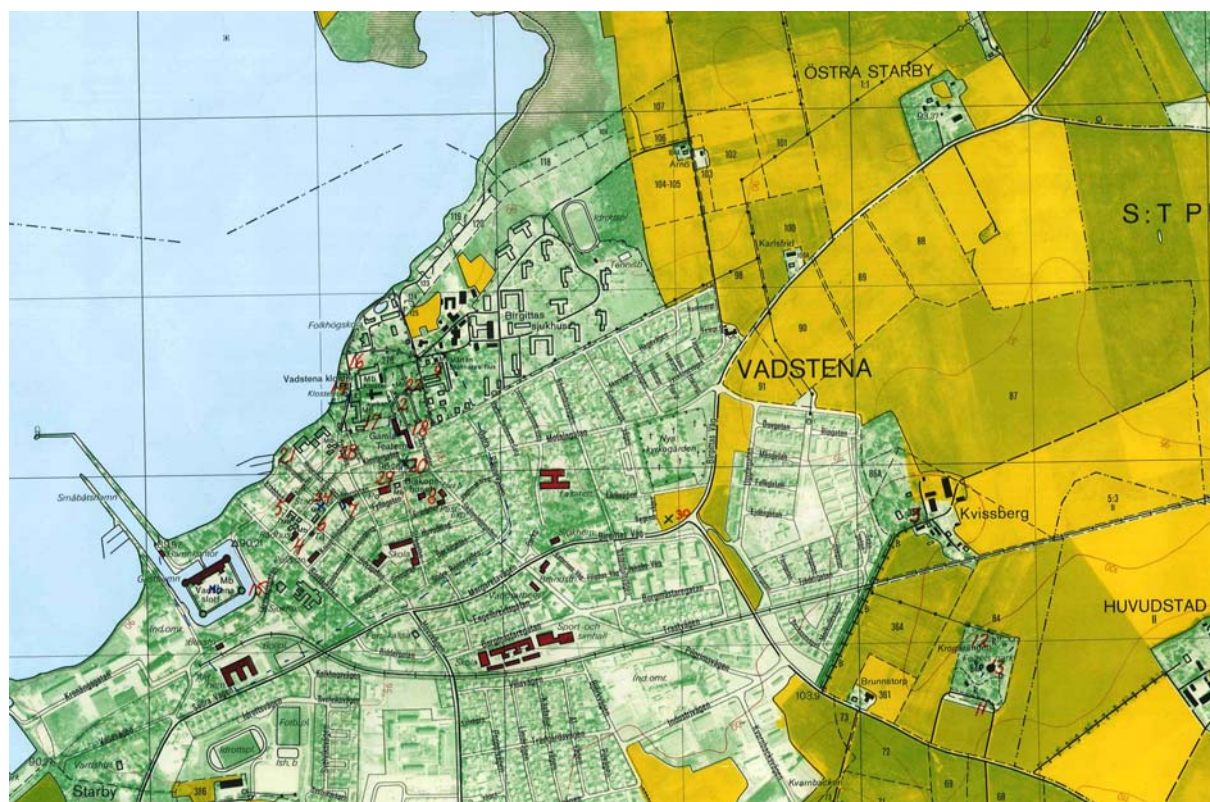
ÖSTRA STARBY

S:T P

Birgittas sjukhus

Folkhögskola

Vadstena kloster

VADSTENA

Kvissberg

HUVUDSTAD

Småbåtshamn

Vadstena slott

Starby

Karlsfrid

Brunnstorp

Sport- och simhall

Ind. omr.

Idrottsplats

Fotboll

Birgittas väg

Kronängen

Skola

H

E

Kvarnbacken

Gamla Teatern

Nya Kyrkogården

Motalagatan

Tennis

16

12

13

18

20

30

11

5

6

15

107

106

102

101

104-105

100

98

88

89

90

91

87

86A

84

364

361

73

72

69

68

386

103,3

90,2

5:3